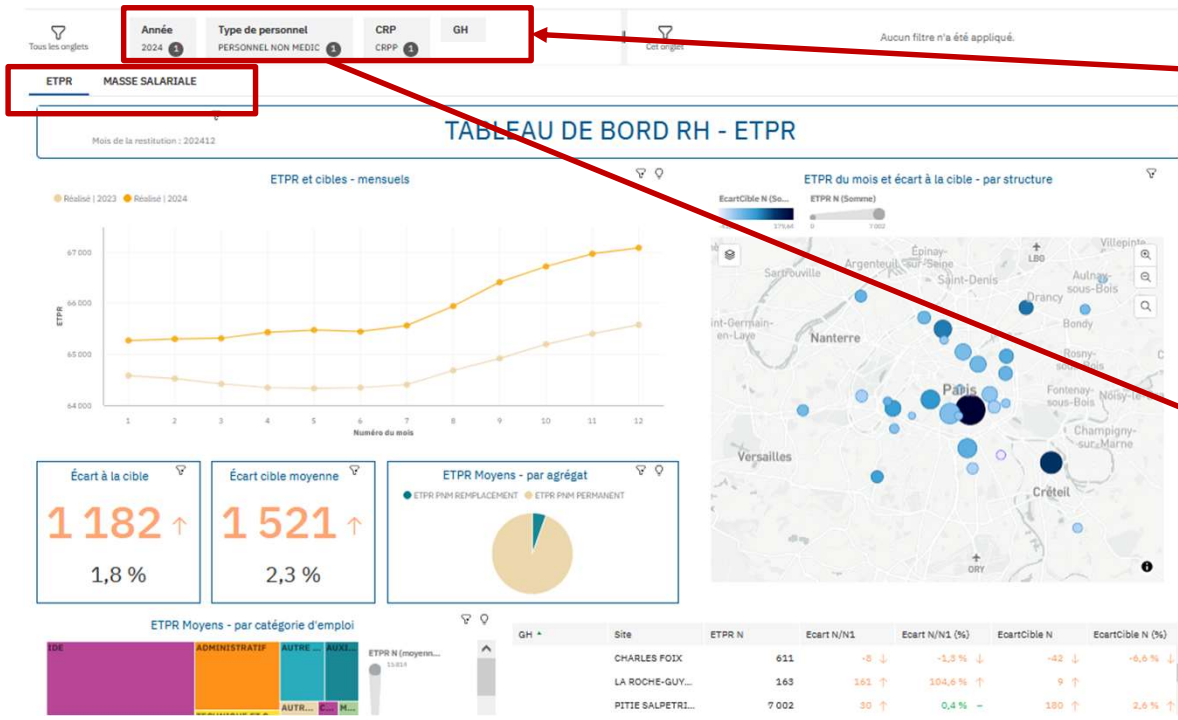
Tous les onglets

Année
2024 1

Type de personnel
PERSONNEL NON MEDIC 1

CRP
CRPP 1

GH

Cet onglet

Aucun filtre n'a été appliqué.

ETPR
MASSE SALARIALE

Mois de la restitution : 202412

TABLEAU DE BORD RH - ETPR

ETPR et cibles - mensuels

Réalisé | 2023 Réalisé | 2024

67 000
66 000
65 000
64 000

ETPR

1 2 3 4 5 6 7 8 9 10 11 12
Numéro du mois

ETPR du mois et écart à la cible - par structure

EcartCible N (So...
175,64

ETPR N (Somme)
0 7 002

Épinay-sur-Seine
Argenteuil
Sartrouville
Saint-Denis
LBO
Villepinte
Aulnay-sous-Bois
Drancy
Bondy
Saint-Germain-en-Laye
Nanterre
Rosny-sous-Bois
Paris
Fontenay-sous-Bois
Noisy-le
Champigny-sur-Marne
Versailles
Créteil
ORY

Écart à la cible
1 182 ↑
1,8 %

Écart cible moyenne
1 521 ↑
2,3 %

ETPR Moyens - par agrégat
ETPR PNM REMPLACEMENT
ETPR PNM PERMANENT

ETPR Moyens - par catégorie d'emploi

IDE
ADMINISTRATIF
AUTRE ...
AUXI...
TECHNIQUE ET O...
AUTR...
C...
M...

ETPR N (moyenn...
11 814

| GH | Site | ETPR N | Ecart N/N1 | Ecart N/N1 (%) | EcartCible N | EcartCible N (%) |
|---|---|---|---|---|---|---|
| | CHARLES FOIX | 611 | -8 ↓ | -1,3 % ↓ | -42 ↓ | -6,6 % ↓ |
| | LA ROCHE-GUY... | 163 | 161 ↑ | 104,6 % ↑ | 9 ↑ | |
| | PITIE SALPETRI... | 7 002 | 30 ↑ | 0,4 % → | 180 ↑ | 2,6 % ↑ |